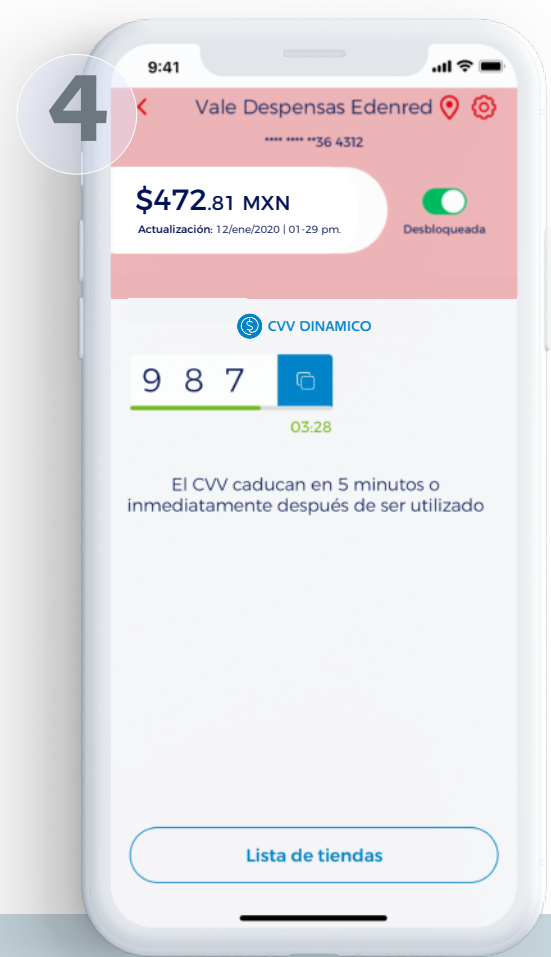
4

9:41

Vale Despensas Edenred

**** **** **36 4312

$472.81 MXN

Actualización: 12/ene/2020 | 01-29 pm.

Desbloqueada

CVV DINAMICO

9 8 7

03:28

El CVV caducan en 5 minutos o inmediatamente después de ser utilizado

Lista de tiendas